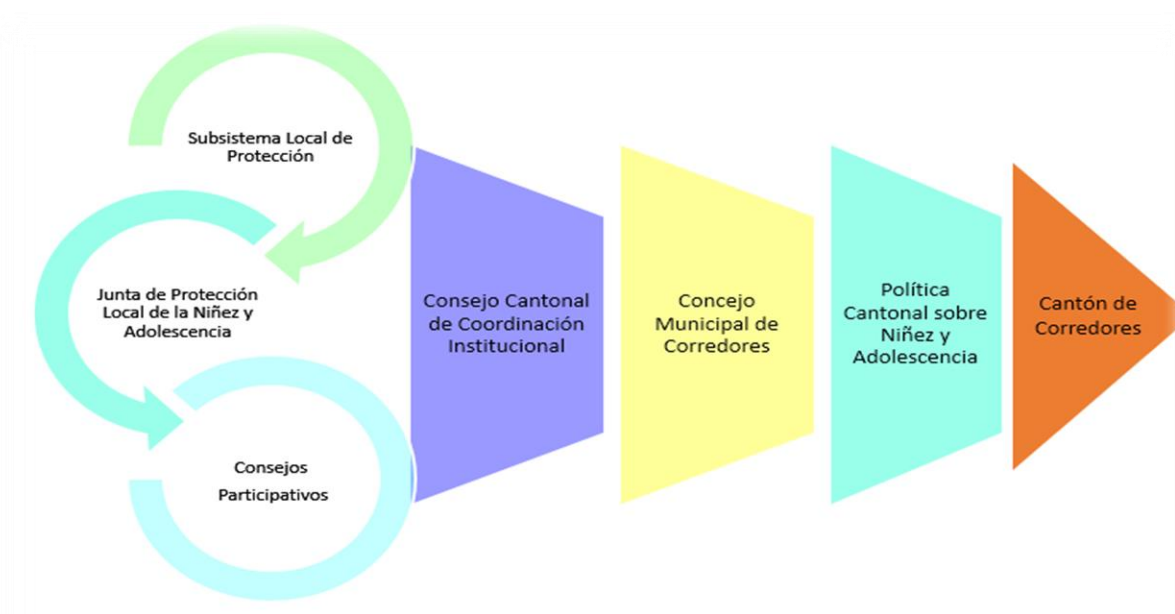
Subsistema Local de Protección

Junta de Protección Local de la Niñez y Adolescencia

Consejos Participativos

Consejo Cantonal de Coordinación Institucional

Concejo Municipal de Corredores

Política Cantonal sobre Niñez y Adolescencia

Cantón de Corredores